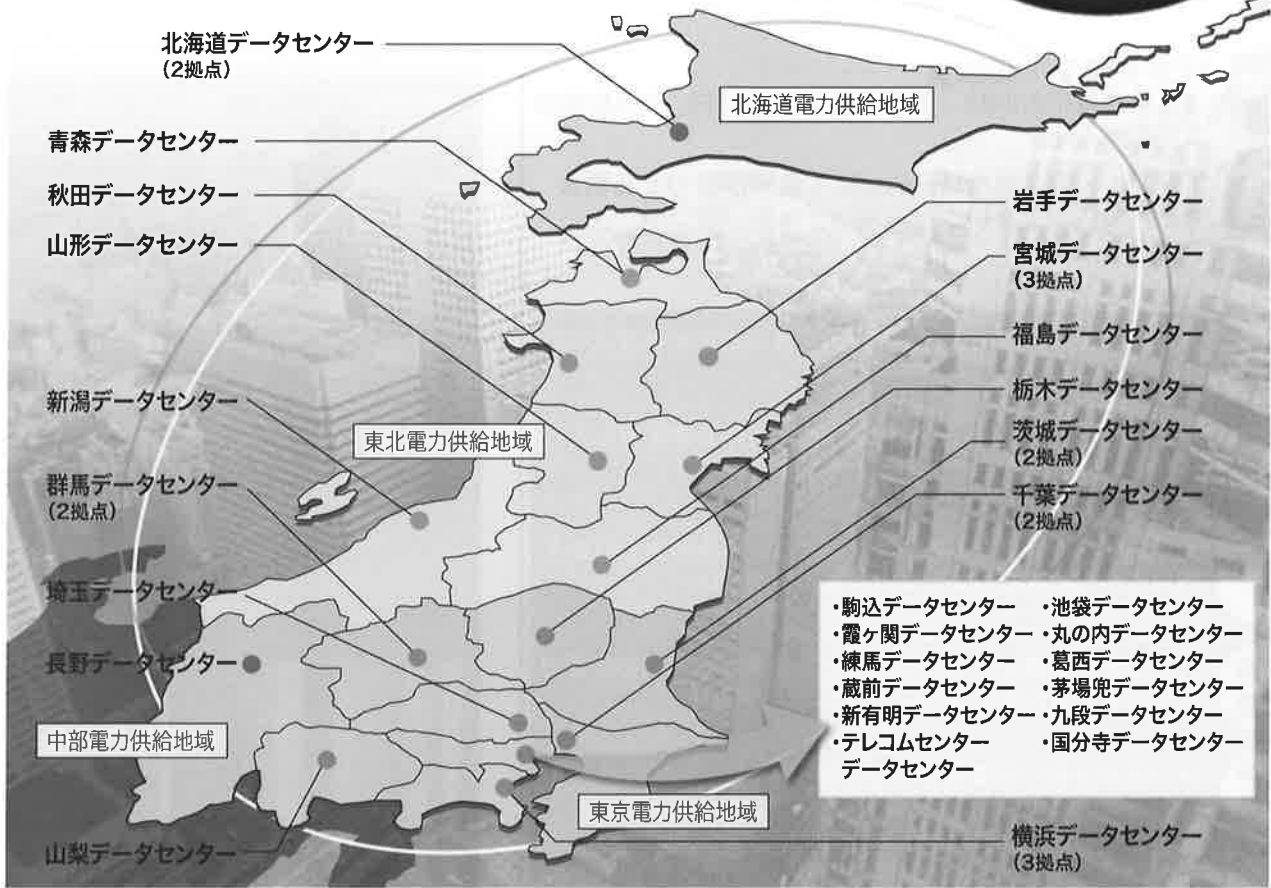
北海道データセンター
(2拠点)

北海道電力供給地域

青森データセンター

秋田データセンター

山形データセンター

岩手データセンター

宮城データセンター
(3拠点)

福島データセンター

栃木データセンター

新潟データセンター

東北電力供給地域

茨城データセンター
(2拠点)

群馬データセンター
(2拠点)

千葉データセンター
(2拠点)

埼玉データセンター

長野データセンター

中部電力供給地域

・駒込データセンター
・霞ヶ関データセンター
・練馬データセンター
・蔵前データセンター
・新有明データセンター
・テレコムセンター データセンター

・池袋データセンター
・丸の内データセンター
・葛西データセンター
・茅場兜データセンター
・九段データセンター
・国分寺データセンター

東京電力供給地域

山梨データセンター

横浜データセンター
(3拠点)